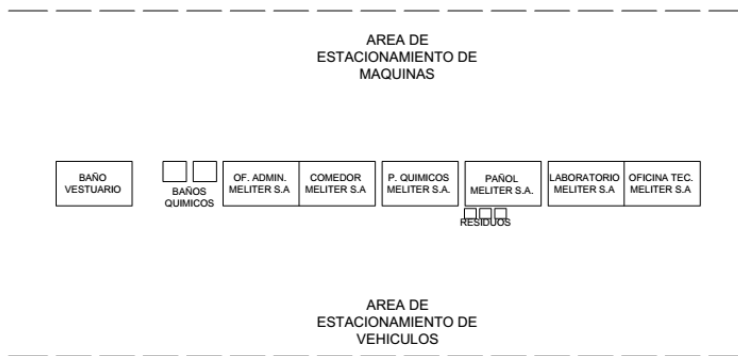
AREA DE
ESTACIONAMIENTO DE
MAQUINAS

BAÑO
VESTUARIO

BAÑOS
QUIMICOS

OF. ADMIN.
MELITER S.A

COMEDOR
MELITER S.A

P. QUIMICOS
MELITER S.A.

PAÑOL
MELITER S.A.

RESIDUOS

LABORATORIO
MELITER S.A

OFICINA TEC.
MELITER S.A

AREA DE
ESTACIONAMIENTO DE
VEHICULOS